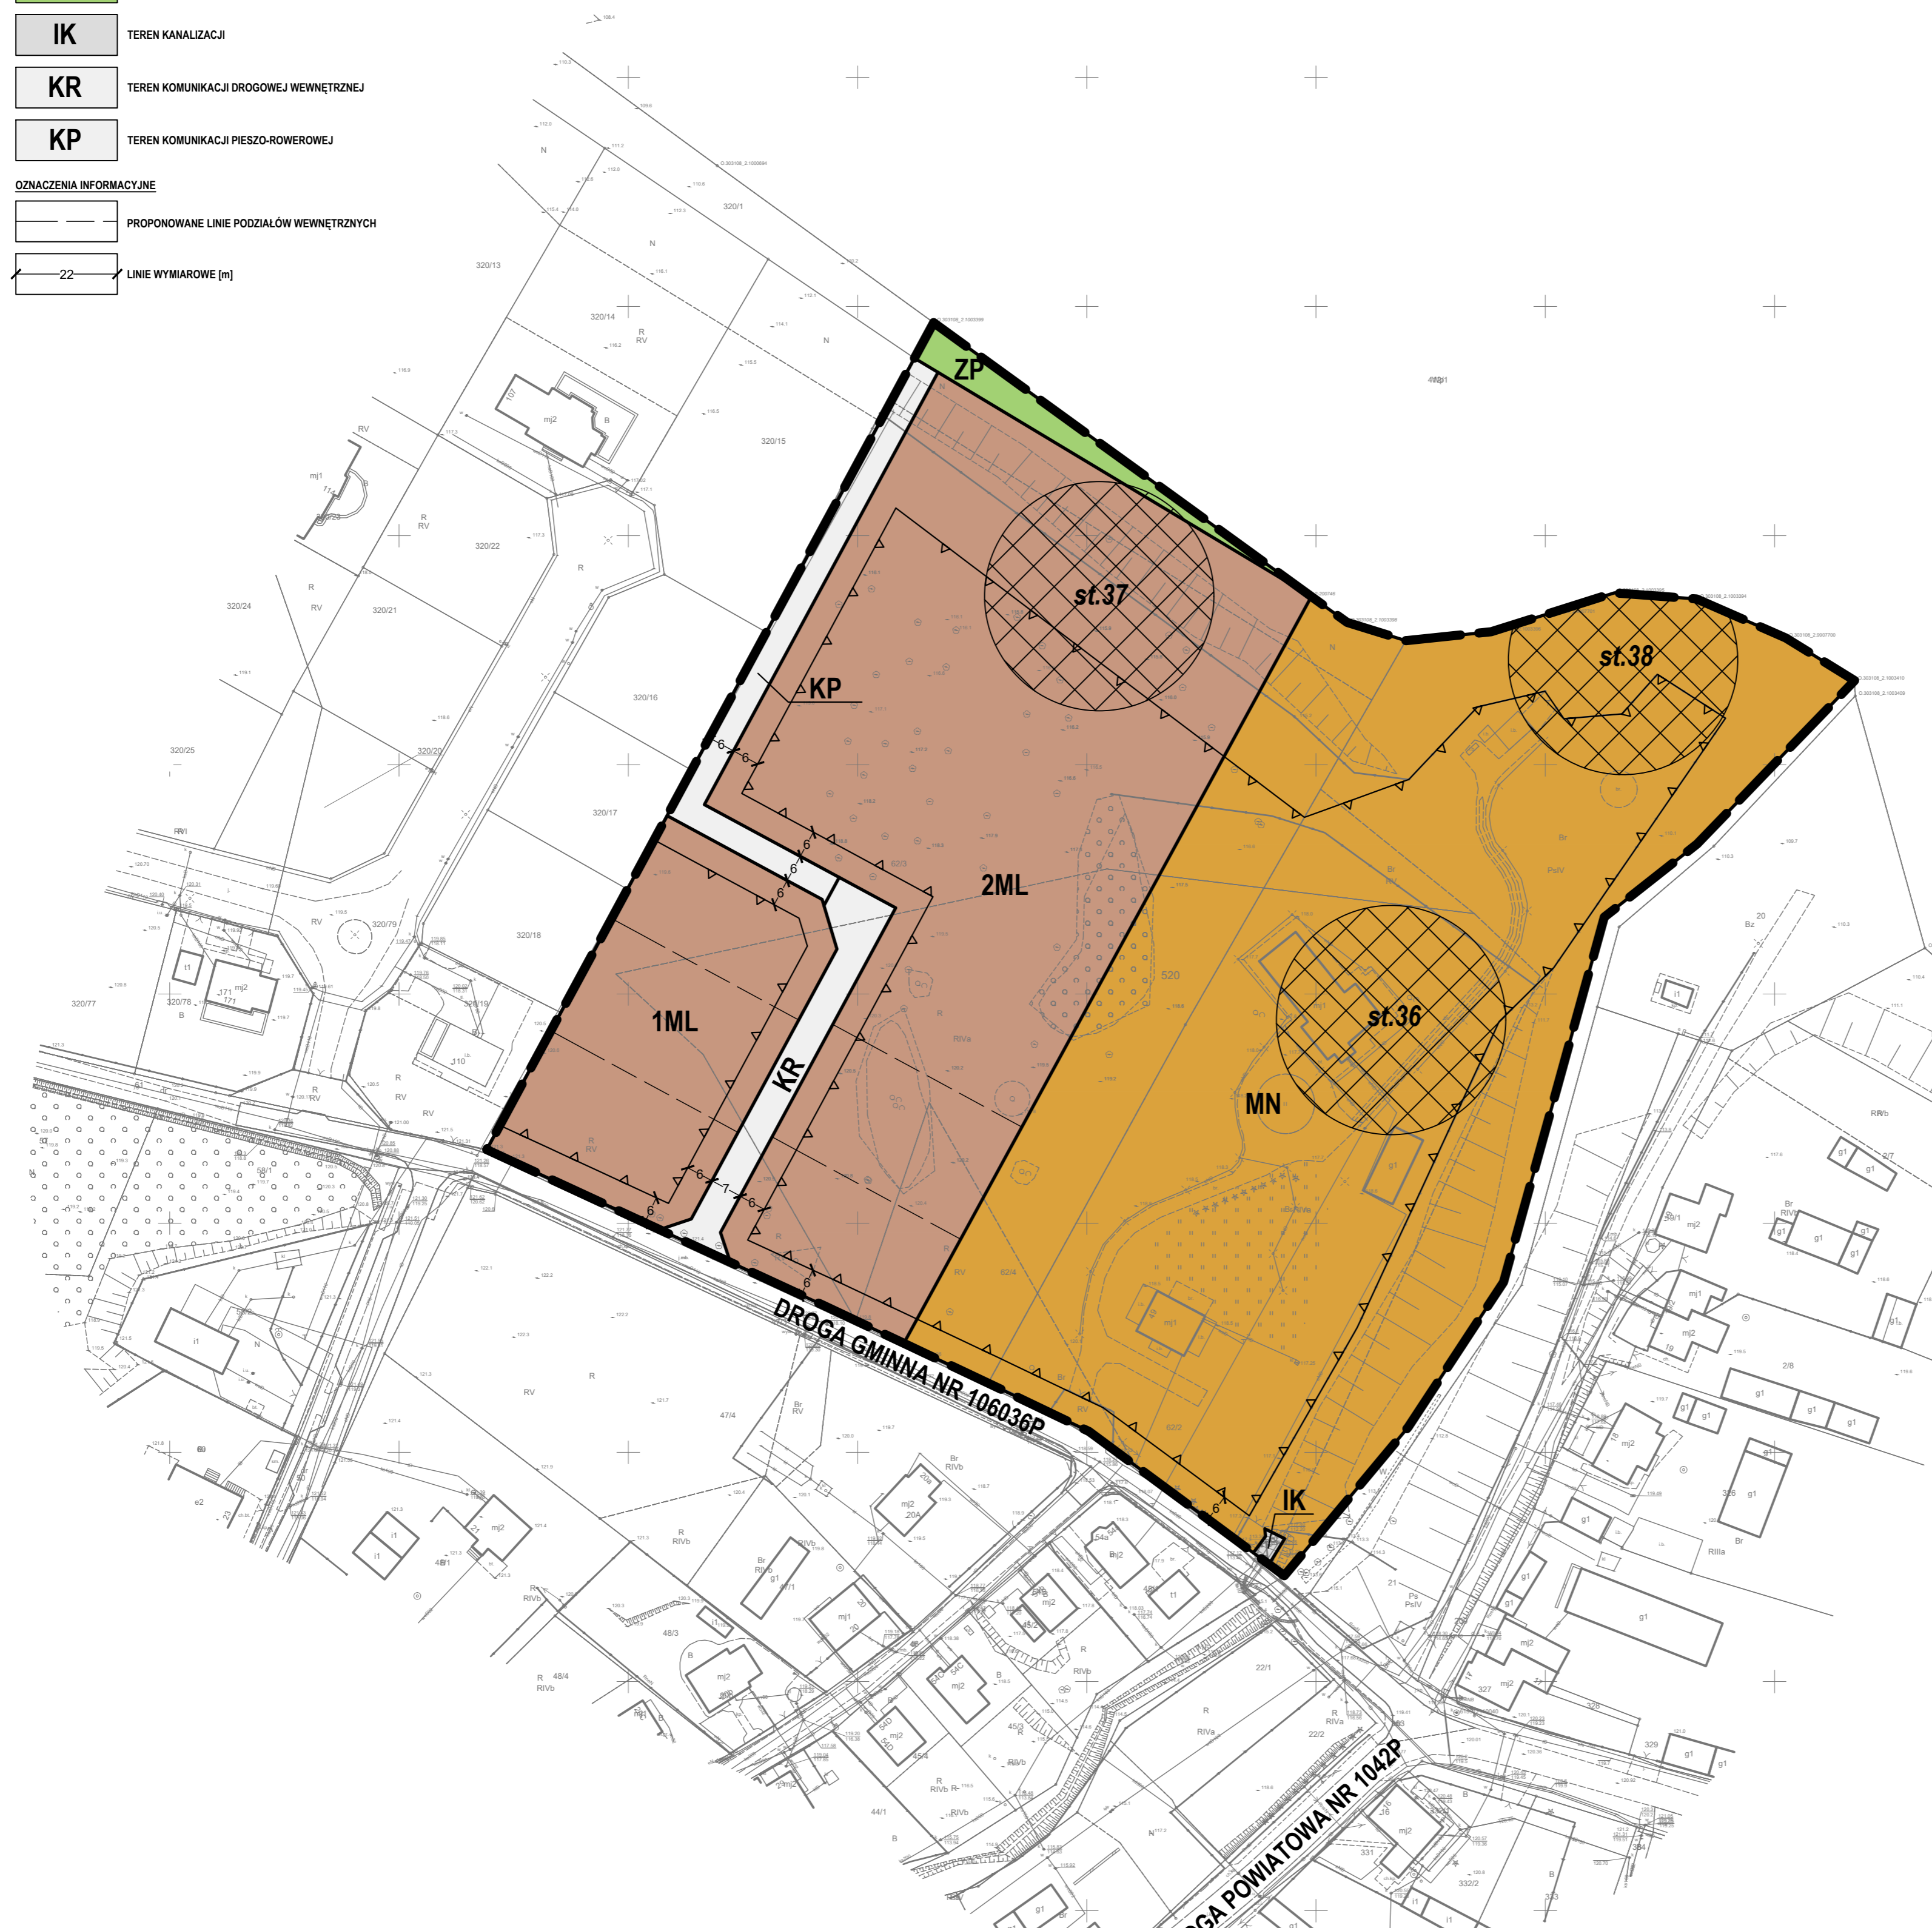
IK TEREN KANALIZACJI

KR TEREN KOMUNIKACJI DROGOWEJ WEWNĘTRZNEJ

KP TEREN KOMUNIKACJI PIESZO-ROWEROWEJ

OZNACZENIA INFORMACYJNE

PROPONOWANE LINIE PODZIAŁÓW WEWNĘTRZNYCH

22 LINIE WYMIAROWE [m]

ZP

st.37

st.38

KP

2ML

1ML

KR

st.36

MN

IK

DROGA GMINNA NR 106036P

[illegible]GA POWIATOWA NR 1042P

320/1
320/13
320/14
320/15
320/22
320/24
320/21
320/16
320/25
320/20
320/17
320/79
320/18
320/77
320/78
320/19
62/3
62/4
62/2
520
47/4
48/3
48/4
44/1
45/3
45/4
22/1
22/2
2/8
327
328
329
331
332/2
mj2
mj1
g1
i1
t1
R
RV
RIVa
RIVb
Br
PsIV
RIIIa
N
B
Bz
6
7